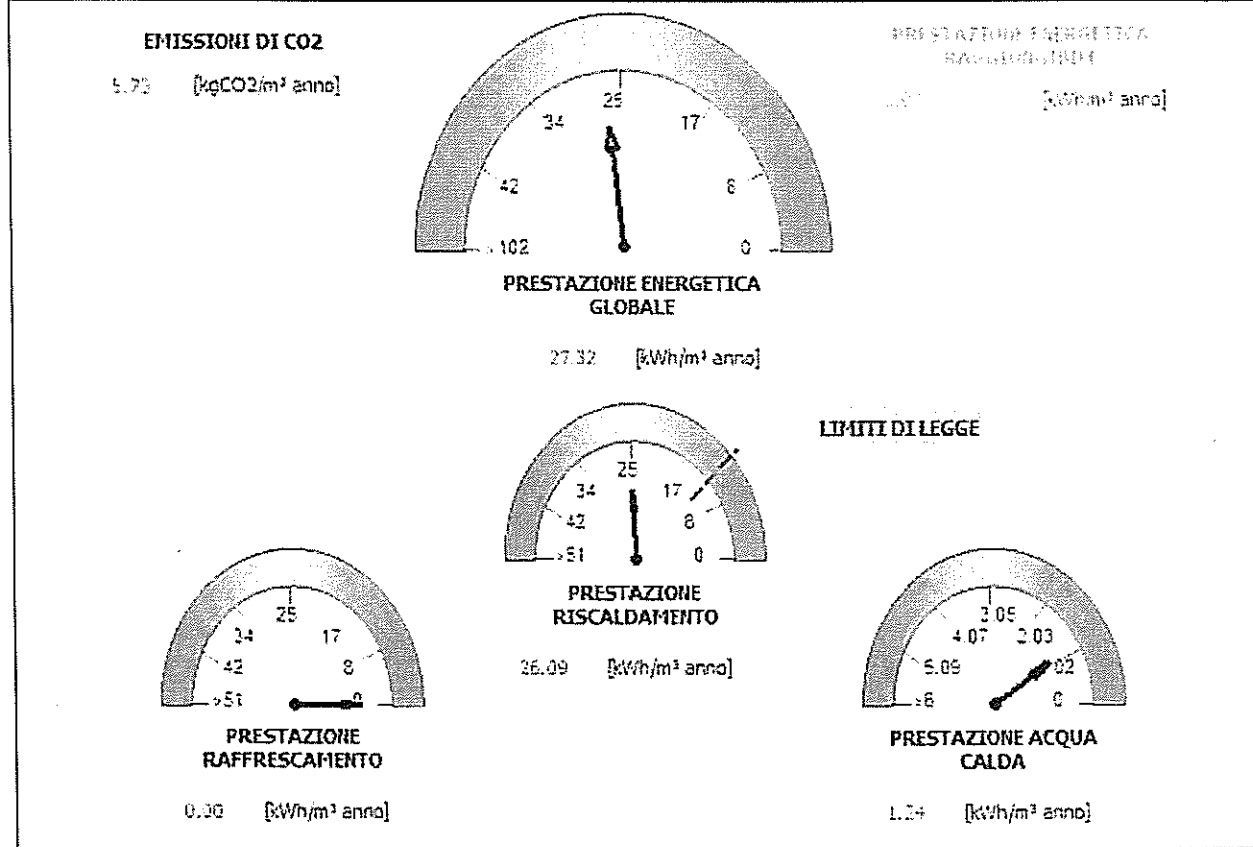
EMISSIONI DI CO2

5.73 [kgCO2/m³ anno]

PRESTAZIONE ENERGETICA RAGGIUNGIBILE

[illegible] [kWh/m³ anno]

25
34
17
42
8
>102
0

PRESTAZIONE ENERGETICA GLOBALE

27.32 [kWh/m³ anno]

LIMITI DI LEGGE

25
34
17
42
8
>51
0

PRESTAZIONE RISCALDAMENTO

26.09 [kWh/m³ anno]

25
34
17
42
8
>51
0

PRESTAZIONE RAFFRESCAMENTO

0.00 [kWh/m³ anno]

3.05
4.07
2.03
5.09
1.02
>6
0

PRESTAZIONE ACQUA CALDA

1.24 [kWh/m³ anno]